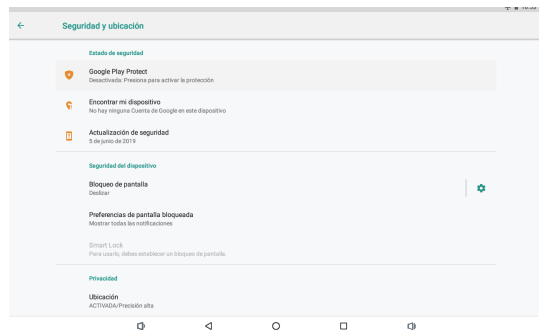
Seguridad y ubicación

Estado de seguridad

Google Play Protect
Desactivada: Presiona para activar la protección

Encontrar mi dispositivo
No hay ninguna Cuenta de Google en este dispositivo

Actualización de seguridad
5 de junio de 2019

Seguridad del dispositivo

Bloqueo de pantalla
Deslizar

Preferencias de pantalla bloqueada
Mostrar todas las notificaciones

Smart Lock
Para usarlo, debes establecer un bloqueo de pantalla.

Privacidad

Ubicación
ACTIVADA/Precisión alta